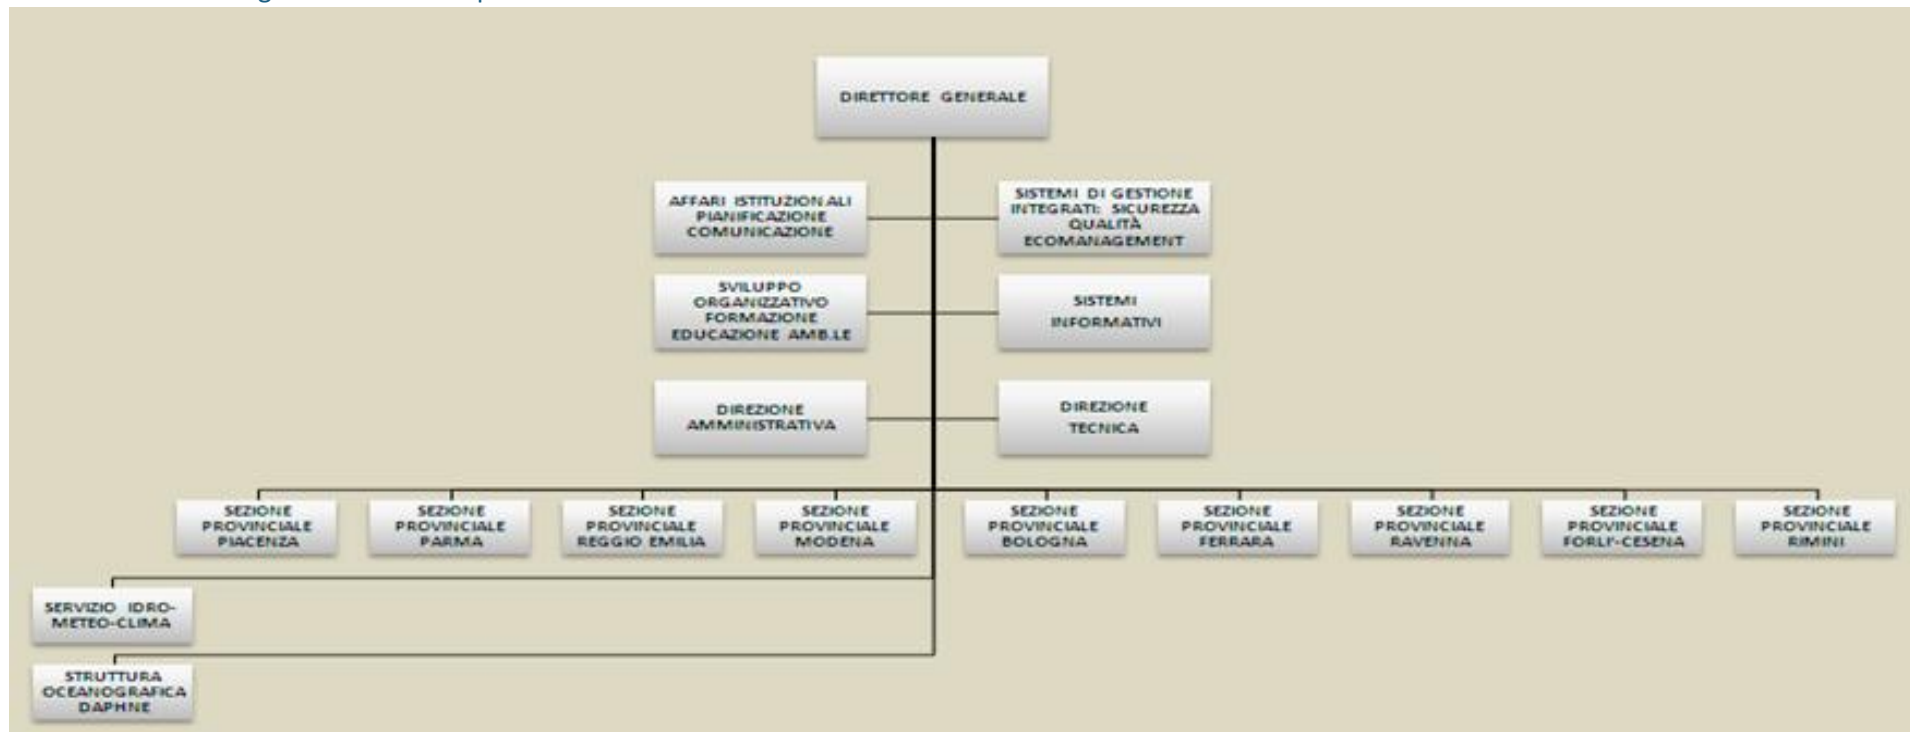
DIRETTORE GENERALE

AFFARI ISTITUZIONALI PIANIFICAZIONE COMUNICAZIONE

SISTEMI DI GESTIONE INTEGRATI: SICUREZZA QUALITÀ ECOMANAGEMENT

SVILUPPO ORGANIZZATIVO FORMAZIONE EDUCAZIONE AMB.LE

SISTEMI INFORMATIVI

DIREZIONE AMMINISTRATIVA

DIREZIONE TECNICA

SEZIONE PROVINCIALE PIACENZA

SEZIONE PROVINCIALE PARMA

SEZIONE PROVINCIALE REGGIO EMILIA

SEZIONE PROVINCIALE MODENA

SEZIONE PROVINCIALE BOLOGNA

SEZIONE PROVINCIALE FERRARA

SEZIONE PROVINCIALE RAVENNA

SEZIONE PROVINCIALE FORLI'-CESENA

SEZIONE PROVINCIALE RIMINI

SERVIZIO IDRO-METEO-CLIMA

STRUTTURA OCEANOGRAFICA DAPHNE